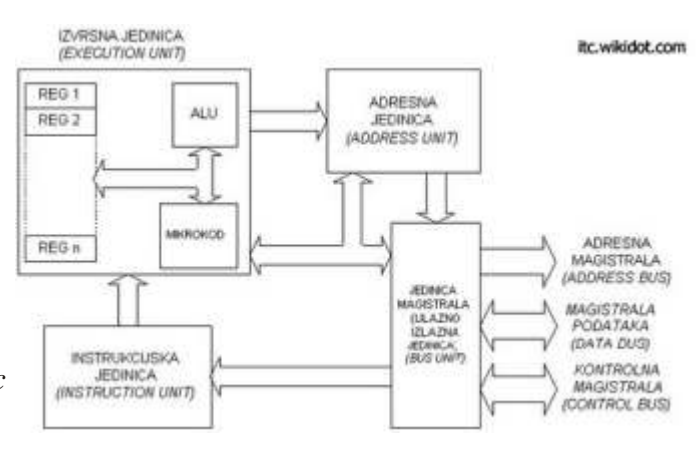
IZVRSNA JEDINICA
(EXECUTION UNIT)

itc.wikidot.com

REG 1
REG 2

ALU

REG n

MIKROKOD

ADRESNA JEDINICA
(ADDRESS UNIT)

JEDINICA MAGISTRALA (ULAZNO IZLAZNA JEDINICA; BUS UNIT)

ADRESNA MAGISTRALA
(ADDRESS BUS)

MAGISTRALA PODATAKA
(DATA BUS)

KONTROLNA MAGISTRALA
(CONTROL BUS)

INSTRUKCIJSKA JEDINICA
(INSTRUCTION UNIT)